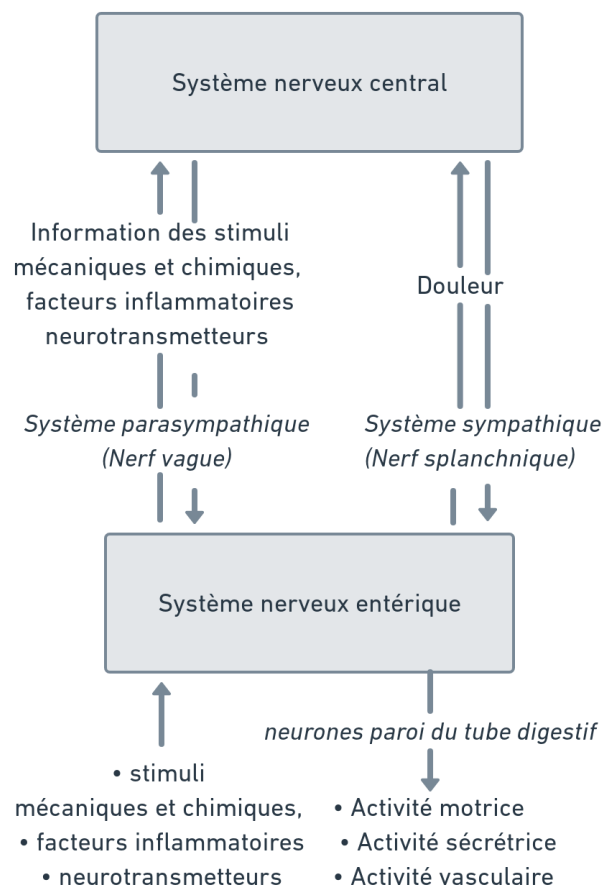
Système nerveux central

Information des stimuli mécaniques et chimiques, facteurs inflammatoires neurotransmetteurs

Douleur

*Système parasympathique (Nerf vague)*

*Système sympathique (Nerf splanchnique)*

Système nerveux entérique

*neurones paroi du tube digestif*

• stimuli mécaniques et chimiques,
• facteurs inflammatoires
• neurotransmetteurs

• Activité motrice
• Activité sécrétrice
• Activité vasculaire